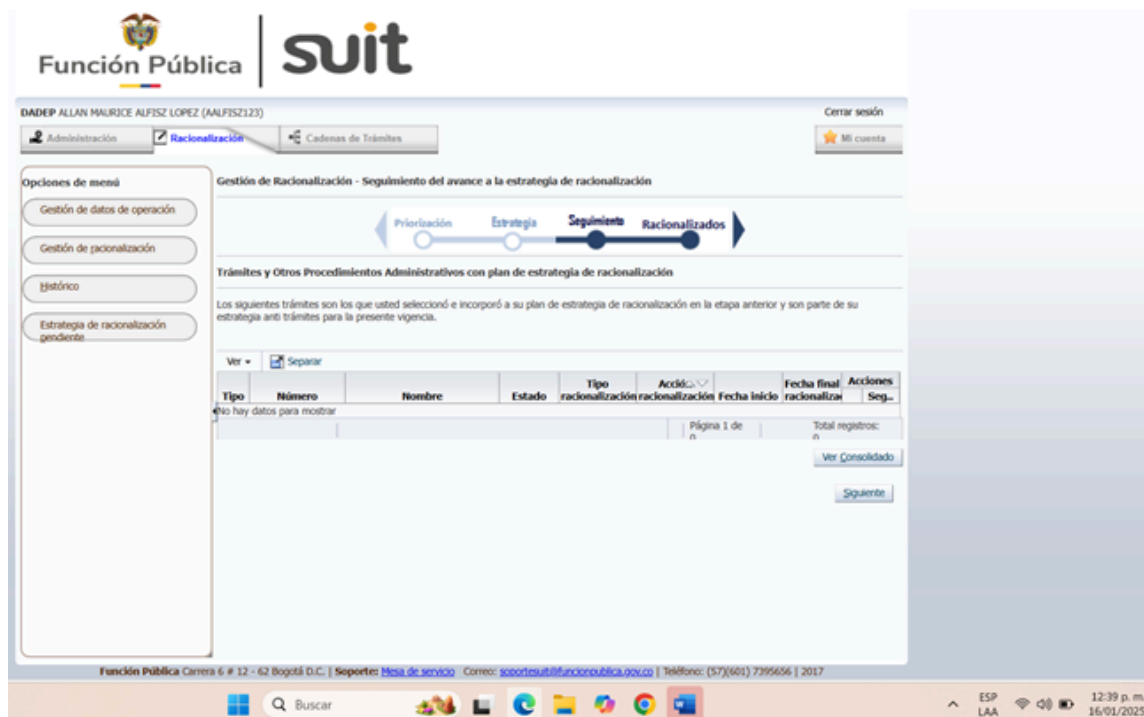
Función Pública | suit

DADEP ALLAN MAURICE ALFISZ LOPEZ (AALFISZ123)

Cerrar sesión

Administración | Racionalización | Cadenas de Trámites

Mi cuenta

Opciones de menú

Gestión de datos de operación

Gestión de racionalización

Histórico

Estrategia de racionalización pendiente

Gestión de Racionalización - Seguimiento del avance a la estrategia de racionalización

Priorización | Estrategia | Seguimiento | Racionalizados

Trámites y Otros Procedimientos Administrativos con plan de estrategia de racionalización

Los siguientes trámites son los que usted seleccionó e incorporó a su plan de estrategia de racionalización en la etapa anterior y son parte de su estrategia anti trámites para la presente vigencia.

Ver ▾ Separar

| Tipo | Número | Nombre | Estado | Tipo racionalización | Acción racionalización | Fecha inicio | Fecha final racionaliza | Acciones Seg.. |
|---|---|---|---|---|---|---|---|---|
| No hay datos para mostrar | | | | | | | | |

Página 1 de 0

Total registros: 0

Ver Consolidado

Siguiente

Función Pública Carrera 6 # 12 - 62 Bogotá D.C. | Soporte: Mesa de servicio Correo: soportesuit@funcionpublica.gov.co | Teléfono: (57)(601) 7395656 | 2017

Buscar

ESP LAA

12:39 p. m. 16/01/2025